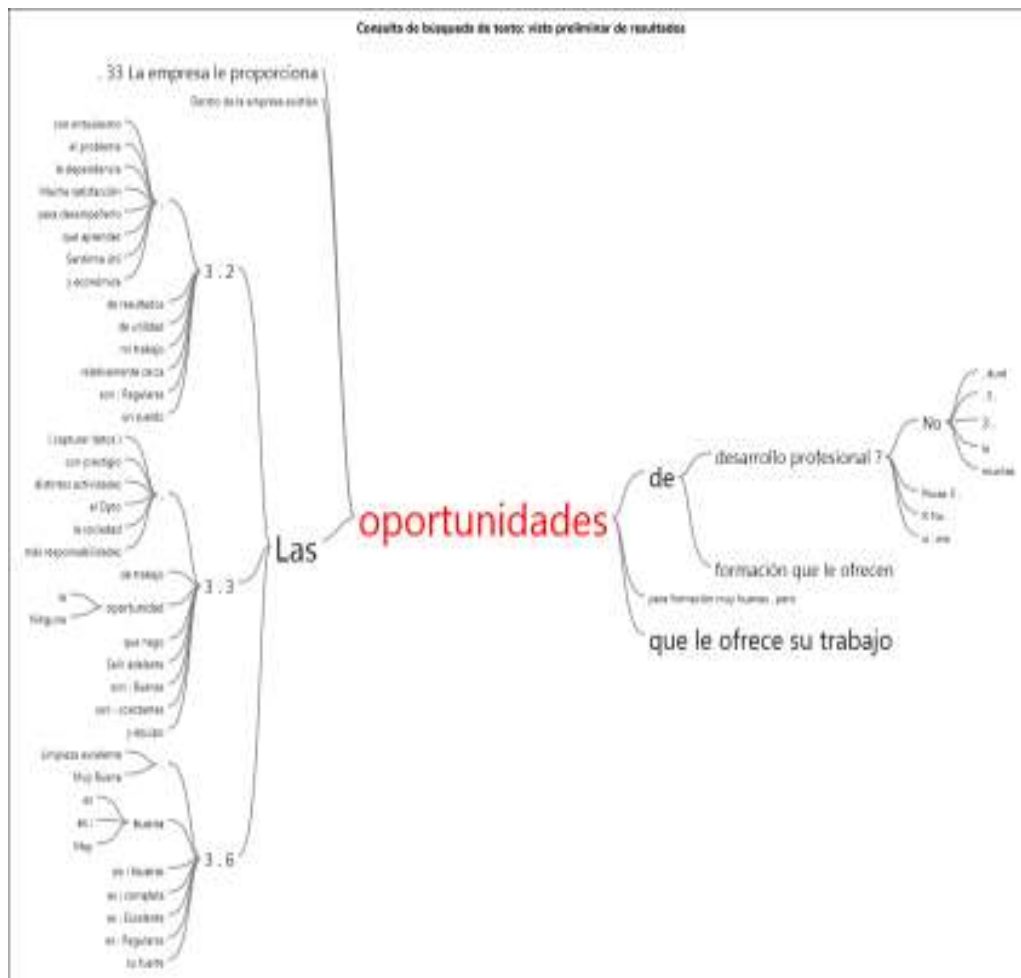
Consulta de búsqueda de texto: vista preliminar de resultados

. 33 La empresa le proporciona
Dentro de la empresa existen

con entusiasmo
el problema
la dependencia
Mucha satisfacción
para desempeñarlo
que aprender
Sanidima ant
y económica
3 . 2
de resultados
de utilidad
mi trabajo
relativamente cerca
son : Regulares
un sueldo

( capturar datos )
con prestigio
distintas actividades
el Dpto
la sociedad
más responsabilidades
de trabajo
3 . 3
la
Ninguna
oportunidad
que tengo
Salir adelante
son : Buenas
son : excelentes
y escaso

Limpieza excelente
Muy Buena
es
es :
Muy
Buena
3 . 6
es : Buenas
es : completa
es : Excelente
es : Regulares
tu fuerte

Las
oportunidades
de
desarrollo profesional ?
No
. Aunt
3.
3 .
la
muchas
Nivel 3
6 No
a . ese
formación que le ofrecen
para formación muy buenas , pero
que le ofrece su trabajo